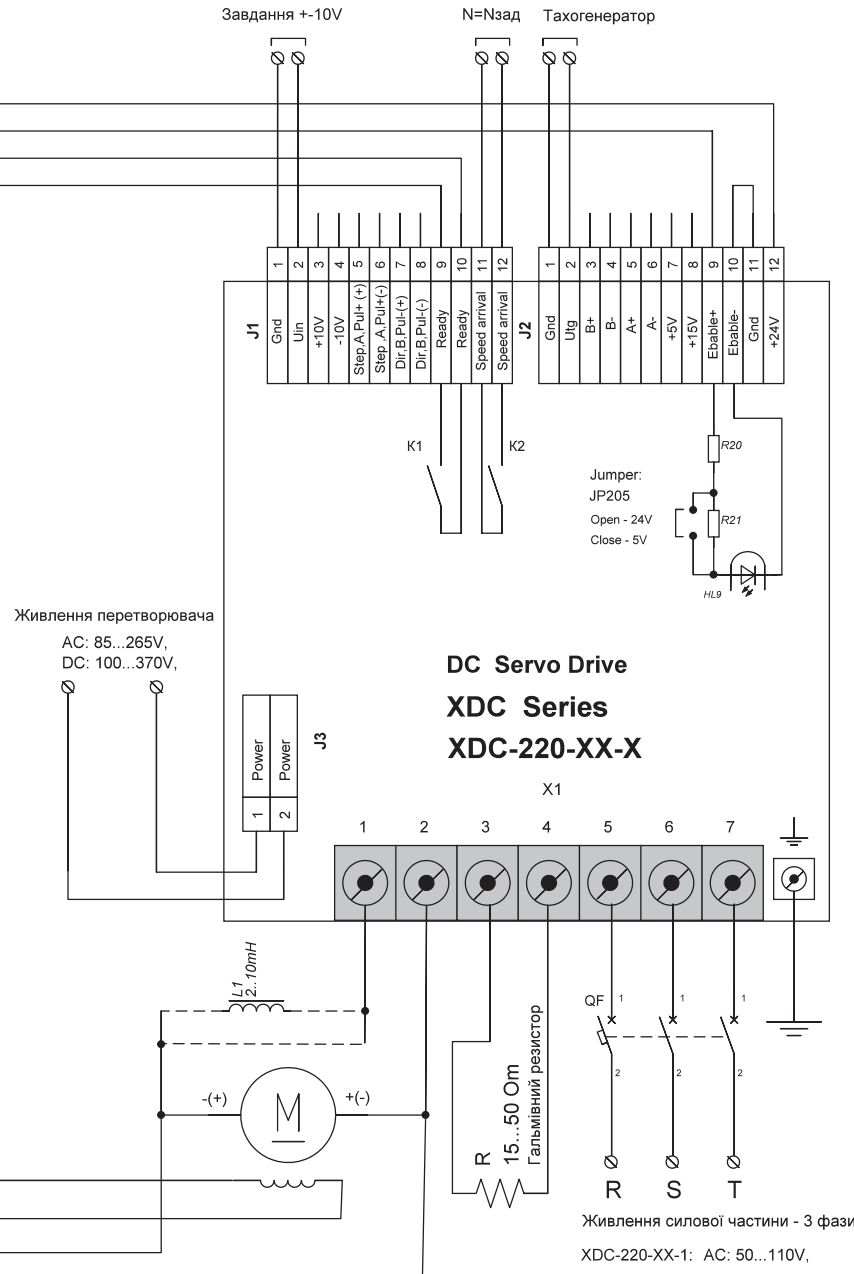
Завдання +-10V

N=Nзад

Тахогенератор

| 1 | 2 | 3 | 4 | 5 | 6 | 7 | 8 | 9 | 10 | 11 | 12 |
|---|---|---|---|---|---|---|---|---|---|---|---|
| Gnd | Uin | +10V | -10V | Step,A,Pul+ (+) | Step,A,Pul+(-) | Dir,B,Pul-(+) | Dir,B,Pul-(-) | Ready | Ready | Speed arrival | Speed arrival |

J1

J2

| 1 | 2 | 3 | 4 | 5 | 6 | 7 | 8 | 9 | 10 | 11 | 12 |
|---|---|---|---|---|---|---|---|---|---|---|---|
| Gnd | Utg | B+ | B- | A+ | A- | +5V | +15V | Ebable+ | Ebable- | Gnd | +24V |

K1

K2

R20

Jumper:
JP205
Open - 24V
Close - 5V

R21

HL9

Живлення перетворювача
AC: 85...265V,
DC: 100...370V,

DC Servo Drive

XDC Series

XDC-220-XX-X

J3

Power 1

Power 2

X1

1 2 3 4 5 6 7

L1
2..10mH

QF

1 1 1

2 2 2

-(+)

M

+(-)

R
15...50 Om
Гальмівний резистор

R S T

Живлення силової частини - 3 фази

XDC-220-XX-1: AC: 50...110V,